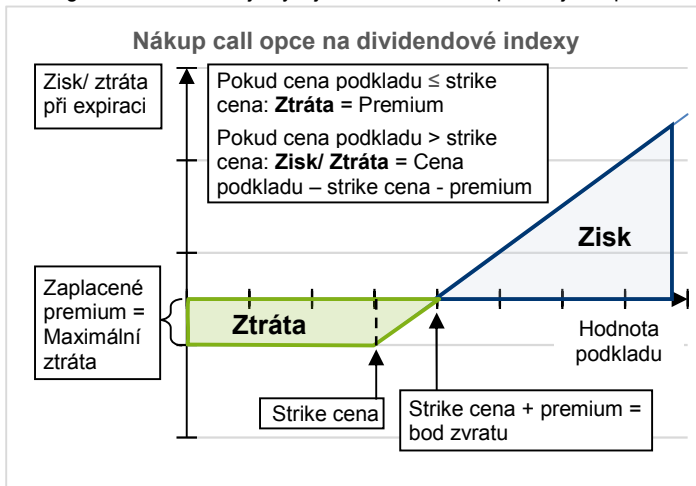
Nákup call opce na dividendové indexy

Zisk/ ztráta při expiraci

Pokud cena podkladu ≤ strike cena: **Ztráta** = Premium

Pokud cena podkladu > strike cena: **Zisk/ Ztráta** = Cena podkladu – strike cena - premium

Zisk

Zaplacené premium = Maximální ztráta

Ztráta

Hodnota podkladu

Strike cena

Strike cena + premium = bod zvratu